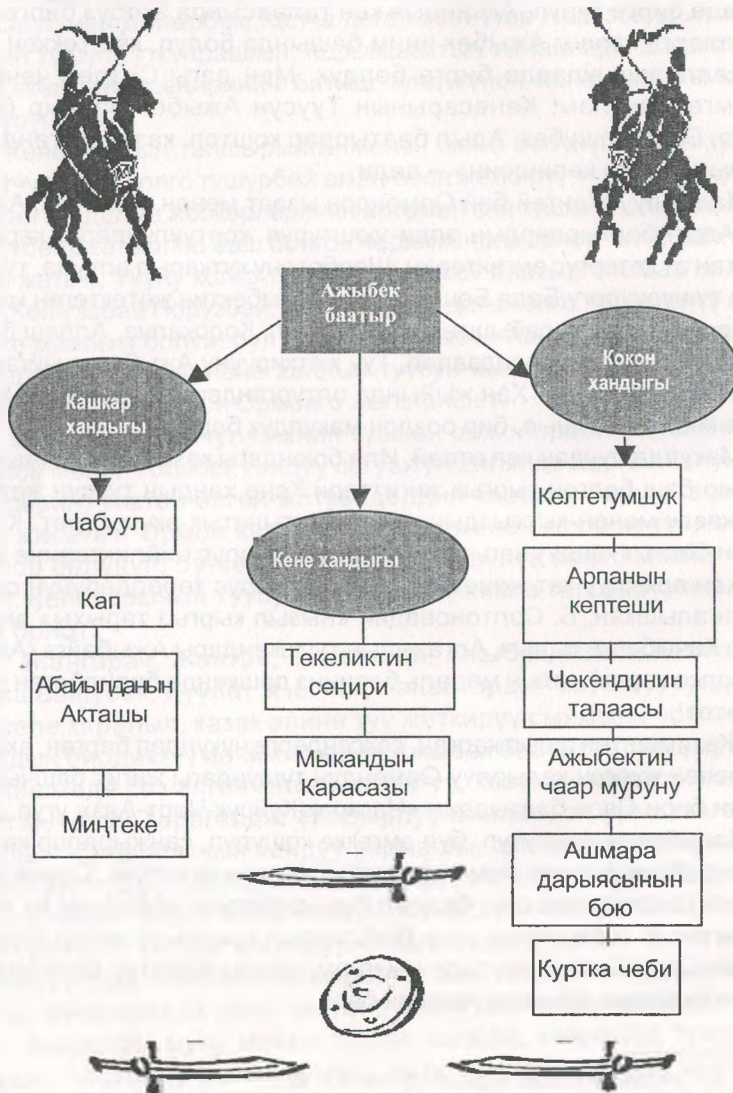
Ажыбек баатыр

Кашкар хандыгы

Кокон хандыгы

Кене хандыгы

Чабуул

Кап

Абайылданын Акташы

Миңтеке

Текеликтин сеңири

Мыкандын Карасазы

Келтетумшук

Арпанын кептеши

Чекендинин талаасы

Ажыбектин чаар муруну

Ашмара дарыясынын бою

Куртка чеби